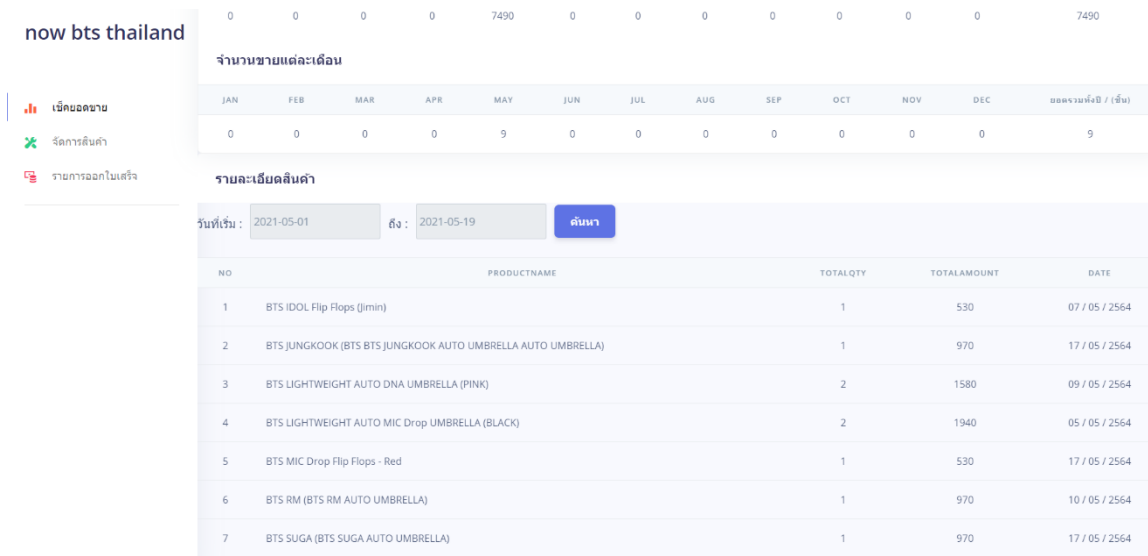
now bts thailand

เช็คยอดขาย
จัดการสินค้า
รายการออกใบเสร็จ

| 0 | 0 | 0 | 0 | 7490 | 0 | 0 | 0 | 0 | 0 | 0 | 0 | 7490 |
|---|---|---|---|---|---|---|---|---|---|---|---|---|

จำนวนขายแต่ละเดือน

| JAN | FEB | MAR | APR | MAY | JUN | JUL | AUG | SEP | OCT | NOV | DEC | ยอดรวมทั้งปี / (ชิ้น) |
|---|---|---|---|---|---|---|---|---|---|---|---|---|
| 0 | 0 | 0 | 0 | 9 | 0 | 0 | 0 | 0 | 0 | 0 | 0 | 9 |

รายละเอียดสินค้า

วันที่เริ่ม : 2021-05-01 ถึง : 2021-05-19 ค้นหา

| NO | PRODUCTNAME | TOTALQTY | TOTALAMOUNT | DATE |
|---|---|---|---|---|
| 1 | BTS IDOL Flip Flops (Jimin) | 1 | 530 | 07 / 05 / 2564 |
| 2 | BTS JUNGKOOK (BTS BTS JUNGKOOK AUTO UMBRELLA AUTO UMBRELLA) | 1 | 970 | 17 / 05 / 2564 |
| 3 | BTS LIGHTWEIGHT AUTO DNA UMBRELLA (PINK) | 2 | 1580 | 09 / 05 / 2564 |
| 4 | BTS LIGHTWEIGHT AUTO MIC Drop UMBRELLA (BLACK) | 2 | 1940 | 05 / 05 / 2564 |
| 5 | BTS MIC Drop Flip Flops - Red | 1 | 530 | 17 / 05 / 2564 |
| 6 | BTS RM (BTS RM AUTO UMBRELLA) | 1 | 970 | 10 / 05 / 2564 |
| 7 | BTS SUGA (BTS SUGA AUTO UMBRELLA) | 1 | 970 | 17 / 05 / 2564 |